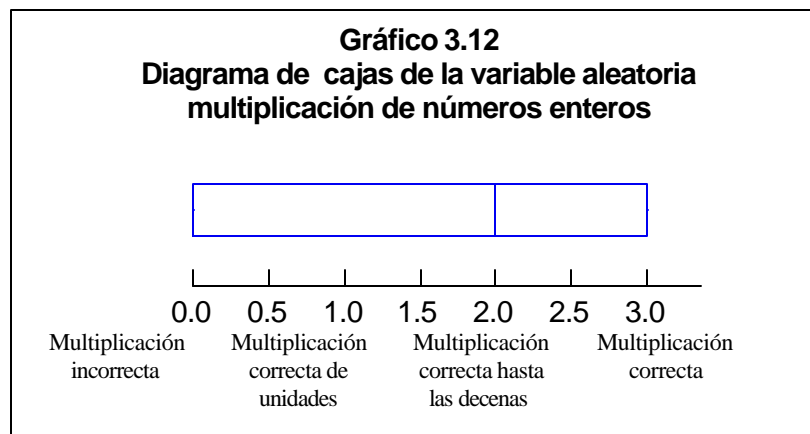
Gráfico 3.12
Diagrama de cajas de la variable aleatoria multiplicación de números enteros

0.0 0.5 1.0 1.5 2.0 2.5 3.0

Multiplicación incorrecta

Multiplicación correcta de unidades

Multiplicación correcta hasta las decenas

Multiplicación correcta